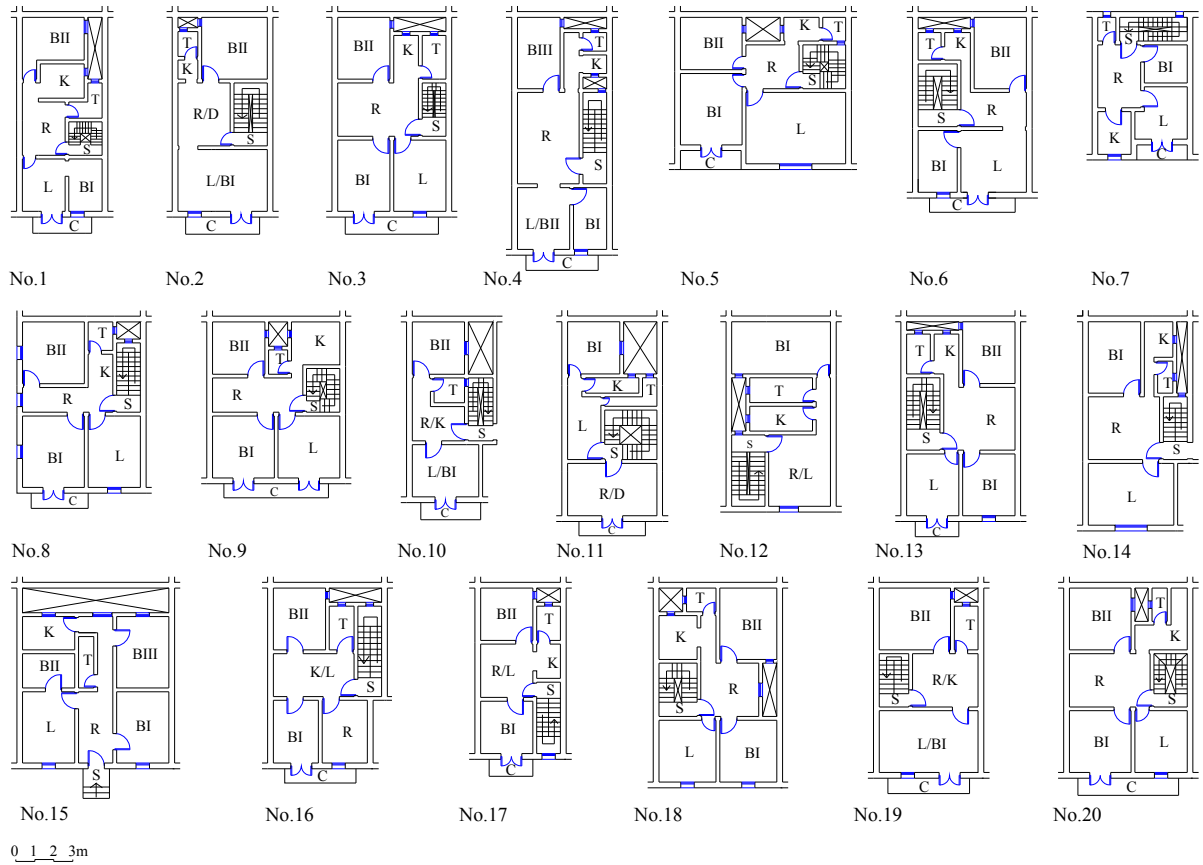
BII K T R S L BI C
No.1

BII T K R/D S L/BI C
No.2

BII K T R S BI L C
No.3

BIII T K R S L/BII BI C
No.4

K T BII R S BI L C
No.5

T K BII S R BI L C
No.6

T S R BI K L C
No.7

T BII K R S BI L C
No.8

BII K T R S BI L C
No.9

BII T R/K S L/BI C
No.10

BI K T L S R/D C
No.11

BI T K S R/L
No.12

T K BII R S L BI C
No.13

BI K T R S L
No.14

K BII T BIII L R BI S
No.15

BII T K/L S BI R C
No.16

BII T R/L K S BI C
No.17

T K BII R S L BI
No.18

BII T R/K S L/BI C
No.19

BII T K R S BI L C
No.20

0 1 2 3m